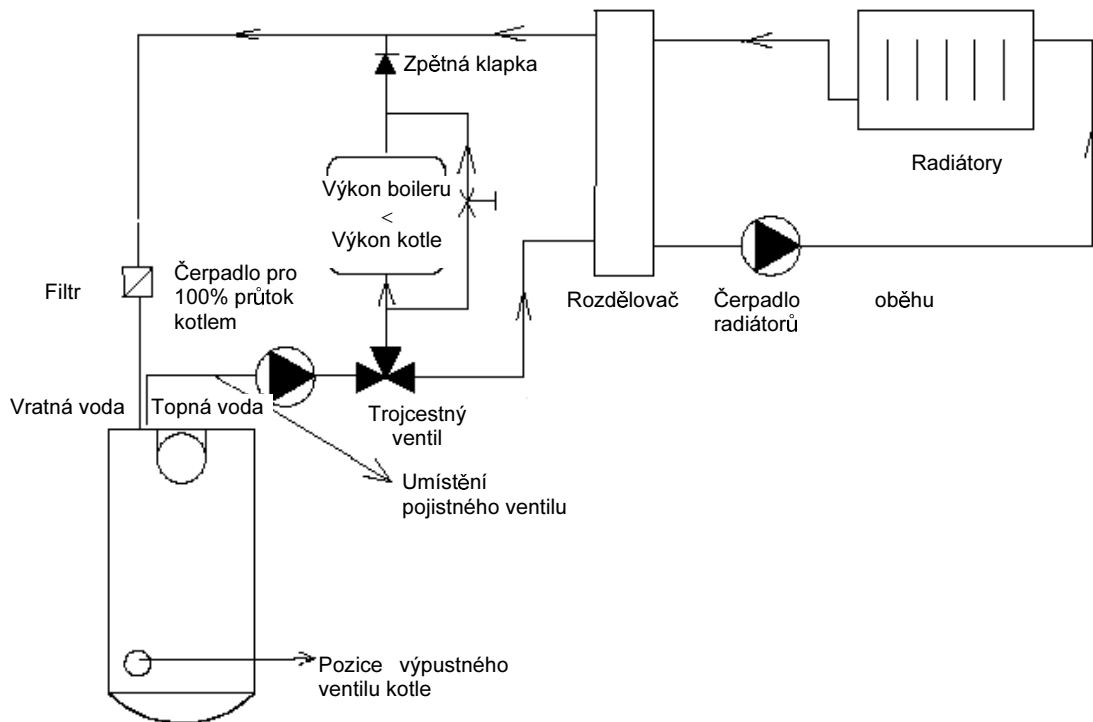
Zpětná klapka

Radiátory

Výkon boileru
<
Výkon kotle

Filtr

Čerpadlo pro 100% průtok kotlem

Rozdělovač

Čerpadlo radiátorů

oběhu

Vratná voda

Topná voda

Trojcestný ventil

Umístění pojistného ventilu

Pozice výpustného ventilu kotle